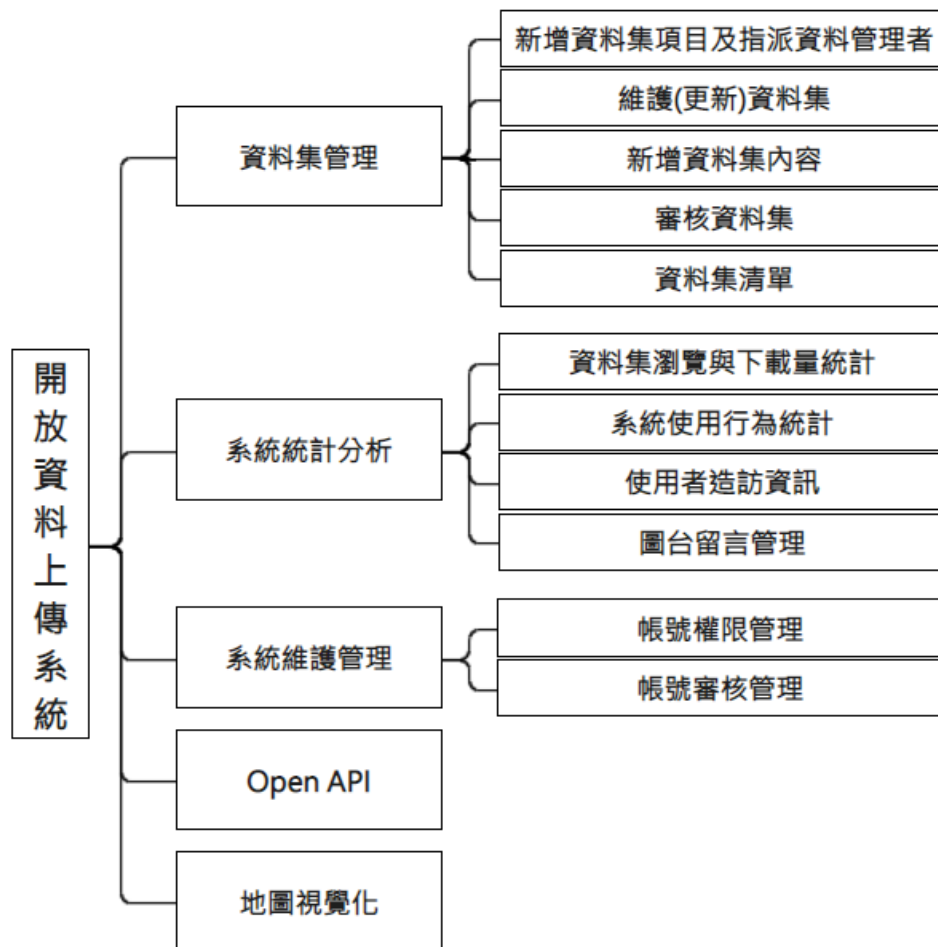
開放資料上傳系統

資料集管理

新增資料集項目及指派資料管理者

維護(更新)資料集

新增資料集內容

審核資料集

資料集清單

系統統計分析

資料集瀏覽與下載量統計

系統使用行為統計

使用者造訪資訊

圖台留言管理

系統維護管理

帳號權限管理

帳號審核管理

Open API

地圖視覺化